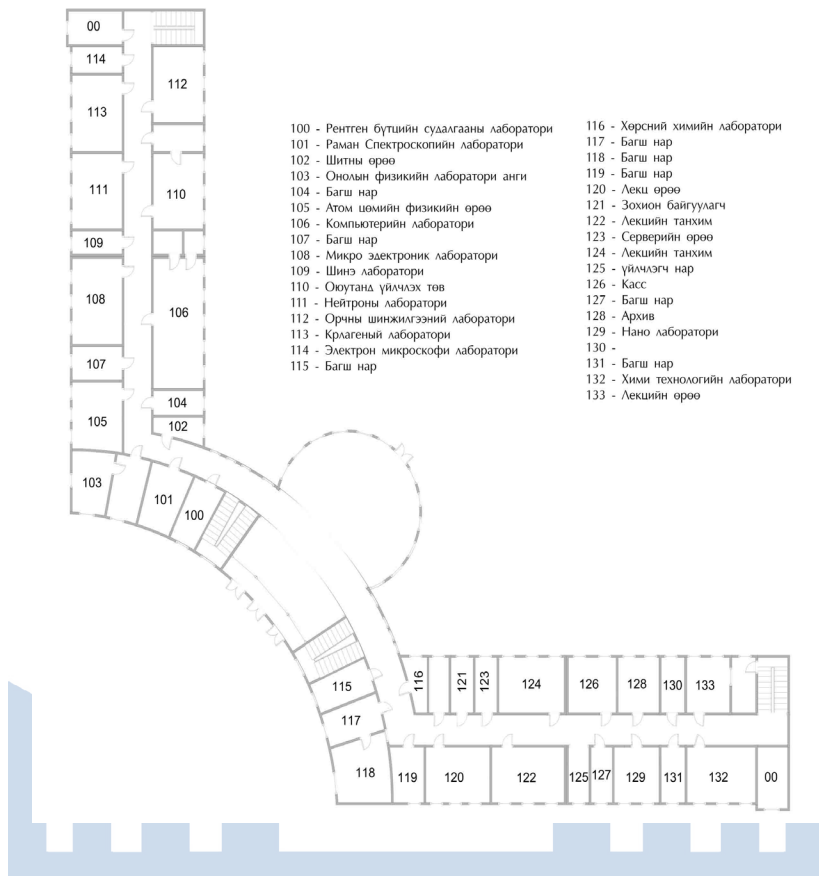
00
114
112
113
111
110
109
108
106
107
104
105
102
103
101
100
115
117
118
116
121
123
124
126
128
130
133
119
120
122
125
127
129
131
132
00

100 - Рентген бүтцийн судалгааны лаборатори
101 - Раман Спектроскопийн лаборатори
102 - Шитны өрөө
103 - Онолын физикийн лаборатори анги
104 - Багш нар
105 - Атом цөмийн физикийн өрөө
106 - Компьютерийн лаборатори
107 - Багш нар
108 - Микро эдектроник лаборатори
109 - Шинэ лаборатори
110 - Оюутанд үйлчлэх төв
111 - Нейтроны лаборатори
112 - Орчны шинжилгээний лаборатори
113 - Крлагеный лаборатори
114 - Электрон микроскофи лаборатори
115 - Багш нар

116 - Хөрсний химийн лаборатори
117 - Багш нар
118 - Багш нар
119 - Багш нар
120 - Лекц өрөө
121 - Зохион байгуулагч
122 - Лекцийн танхим
123 - Серверийн өрөө
124 - Лекцийн танхим
125 - үйлчлэгч нар
126 - Касс
127 - Багш нар
128 - Архив
129 - Нано лаборатори
130 -
131 - Багш нар
132 - Хими технологийн лаборатори
133 - Лекцийн өрөө